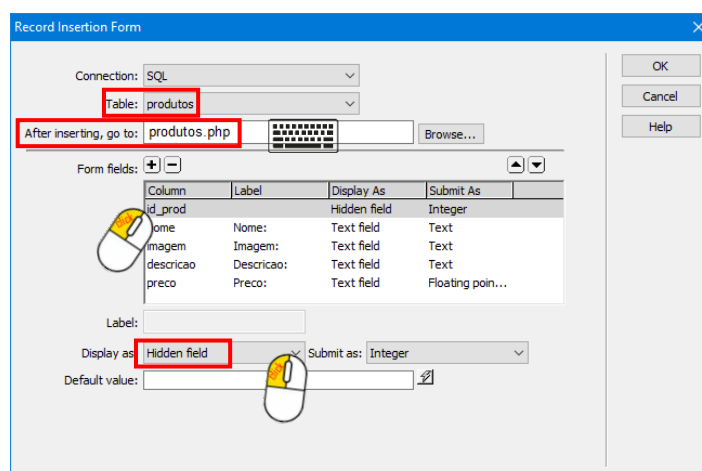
Record Insertion Form

Connection: SQL

Table: produtos

After inserting, go to: produtos.php

Browse...

OK

Cancel

Help

Form fields:

| Column | Label | Display As | Submit As |
|---|---|---|---|
| id_prod | | Hidden field | Integer |
| nome | Nome: | Text field | Text |
| imagem | Imagem: | Text field | Text |
| descricao | Descricao: | Text field | Text |
| preco | Preco: | Text field | Floating poin... |

Label:

Display as: Hidden field

Submit as: Integer

Default value: